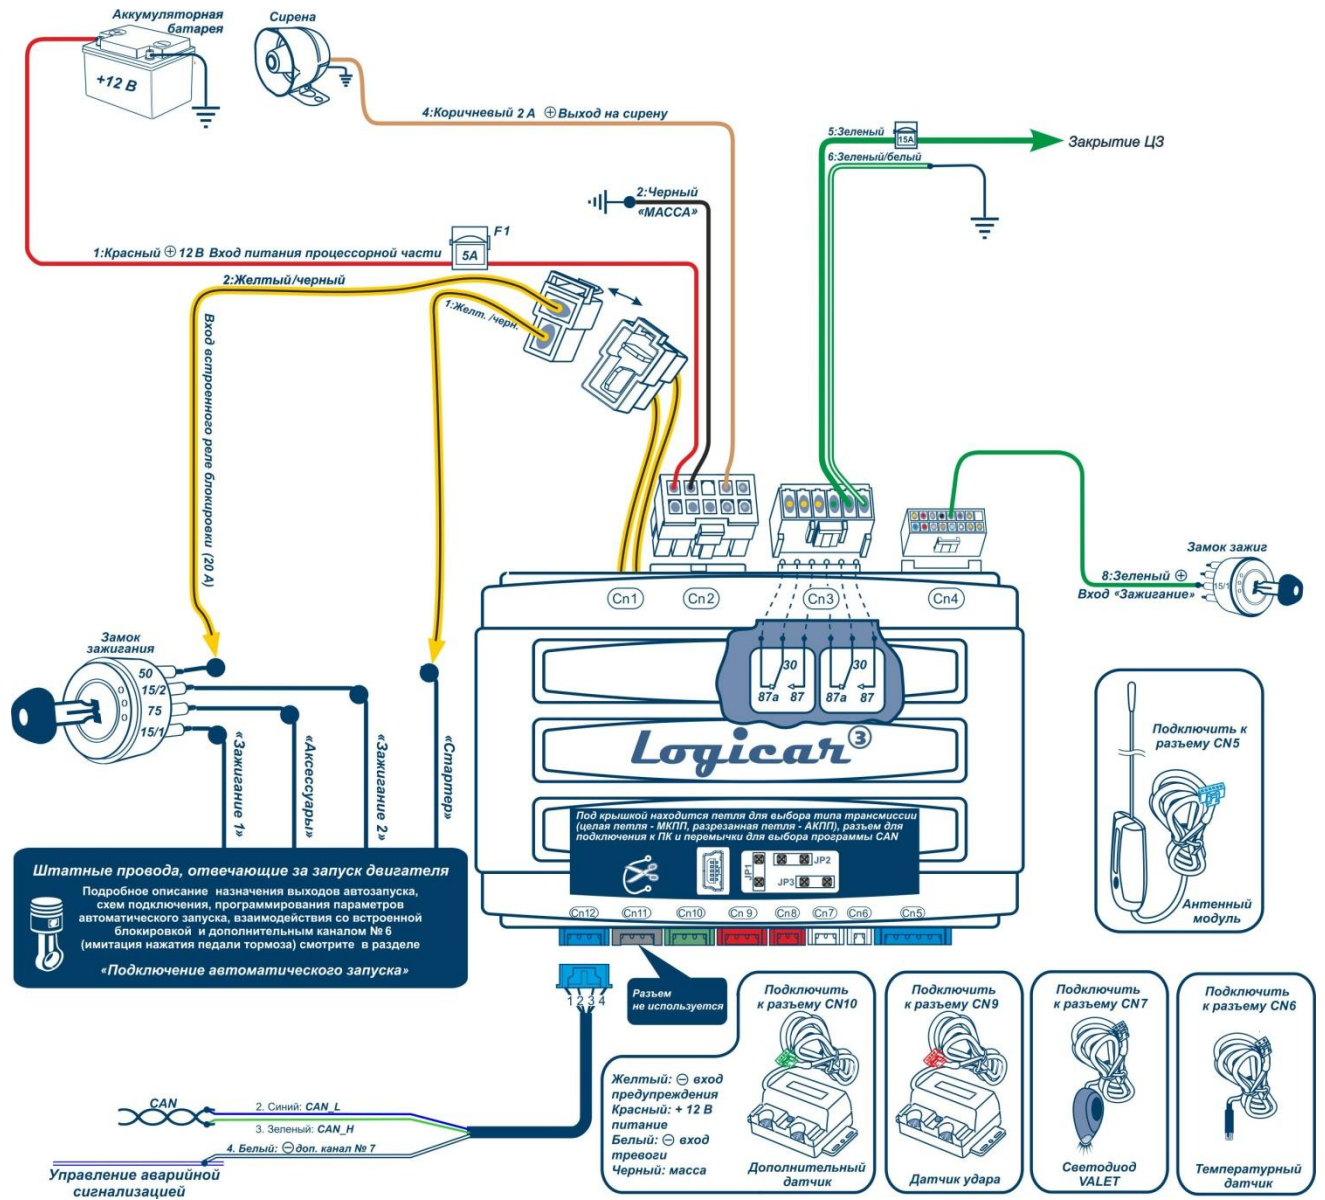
Аккумуляторная батарея

+12 В

Сирена

4:Коричневый 2 А ⊕Выход на сирену

5:Зеленый

15А

Закрытие ЦЗ

6:Зеленый/белый

2:Черный «МАССА»

F1

5А

1:Красный ⊕12 В Вход питания процессорной части

2:Желтый/черный

1:Желт. /черн.

Вход встроенного реле блокировки (20 А)

Замок зажиг

8:Зеленый ⊕ Вход «Зажигание»

15/1

Замок зажигания

50

15/2

75

15/1

«Зажигание 1»

«Аксессуары»

«Зажигание 2»

«Стартер»

Cn1

Cn2

Cn3

Cn4

30

87а

87

30

87а

87

Logicar③

Подключить к разъему CN5

Антенный модуль

Штатные провода, отвечающие за запуск двигателя

Подробное описание назначения выходов автозапуска, схем подключения, программирования параметров автоматического запуска, взаимодействия со встроенной блокировкой и дополнительным каналом № 6 (имитация нажатия педали тормоза) смотрите в разделе

«Подключение автоматического запуска»

Под крышкой находится петля для выбора типа трансмиссии (целая петля - МКПП, разрезанная петля - АКПП), разъем для подключения к ПК и перемычки для выбора программы CAN

JP1

JP2

JP3

Cn12

Cn11

Cn10

Cn9

Cn8

Cn7

Cn6

Cn5

1 2 3 4

Разъем не используется

Подключить к разъему CN10

Подключить к разъему CN9

Подключить к разъему CN7

Подключить к разъему CN6

Желтый: ⊖ вход предупреждения
Красный: + 12 В питание
Белый: ⊖ вход тревоги
Черный: масса

Дополнительный датчик

Датчик удара

Светодиод VALET

Температурный датчик

CAN

2. Синий: CAN_L

3. Зеленый: CAN_H

4. Белый: ⊖доп. канал № 7

Управление аварийной сигнализацией